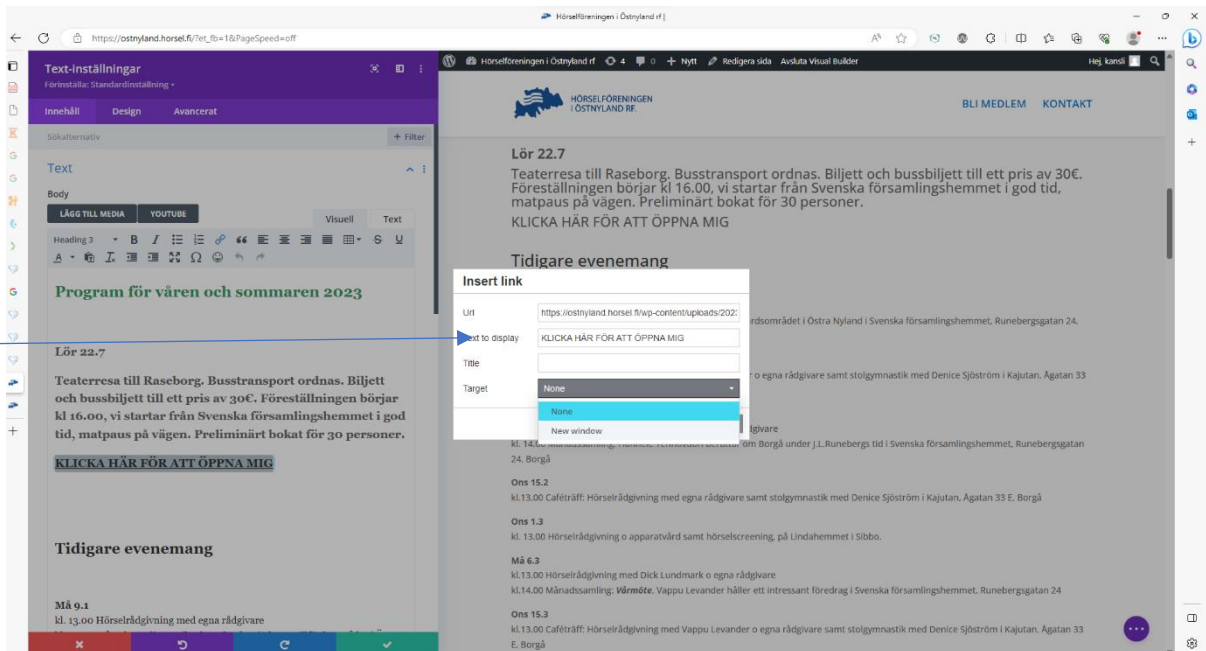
Hörselföreningen i Östnyland rf |

https://ostnyland.horsel.fi/?et_fb=1&PageSpeed=off

Hörselföreningen i Östnyland rf 4 0 + Nytt Redigera sida Avsluta Visual Builder Hej, kansli

Text-inställningar
Förinställa: Standardinställning

Innehåll Design Avancerat

Sökalternativ + Filter

Text

Body

LÄGG TILL MEDIA YOUTUBE Visuell Text

Heading 3

Program för våren och sommaren 2023

Lör 22.7

Teaterresa till Raseborg. Busstransport ordnas. Biljett och bussbiljett till ett pris av 30€. Föreställningen börjar kl 16.00, vi startar från Svenska församlingshemmet i god tid, matpaus på vägen. Preliminärt bokat för 30 personer.

KLICKA HÄR FÖR ATT ÖPPNA MIG

Tidigare evenemang

Må 9.1
kl. 13.00 Hörselrådgivning med egna rådgivare

HÖRSELFÖRENINGEN I ÖSTNYLAND RF.

BLI MEDLEM KONTAKT

Lör 22.7

Teaterresa till Raseborg. Busstransport ordnas. Biljett och bussbiljett till ett pris av 30€. Föreställningen börjar kl 16.00, vi startar från Svenska församlingshemmet i god tid, matpaus på vägen. Preliminärt bokat för 30 personer.

KLICKA HÄR FÖR ATT ÖPPNA MIG

Tidigare evenemang

Insert link

Url https://ostnyland.horsel.fi/wp-content/uploads/202
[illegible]ext to display KLICKA HÄR FÖR ATT ÖPPNA MIG
Title
Target None
None
New window

rdsområdet i Östra Nyland i Svenska församlingshemmet, Runebergsgatan 24,

r o egna rådgivare samt stolgymnastik med Denice Sjöström i Kajutan, Ågatan 33

ådgivare
kl. 14.0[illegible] öm Borgå under J.L.Runebergs tid i Svenska församlingshemmet, Runebergsgatan 24, Borgå

Ons 15.2
kl.13.00 Caféträff: Hörselrådgivning med egna rådgivare samt stolgymnastik med Denice Sjöström i Kajutan, Ågatan 33 E, Borgå

Ons 1.3
kl. 13.00 Hörselrådgivning o apparatvård samt hörselscreening, på Lindahemmet i Sibbo.

Må 6.3
kl.13.00 Hörselrådgivning med Dick Lundmark o egna rådgivare
kl.14.00 Månadssamling: Vårmöte. Vappu Levander håller ett intressant föredrag i Svenska församlingshemmet, Runebergsgatan 24

Ons 15.3
kl.13.00 Caféträff: Hörselrådgivning med Vappu Levander o egna rådgivare samt stolgymnastik med Denice Sjöström i Kajutan, Ågatan 33 E, Borgå